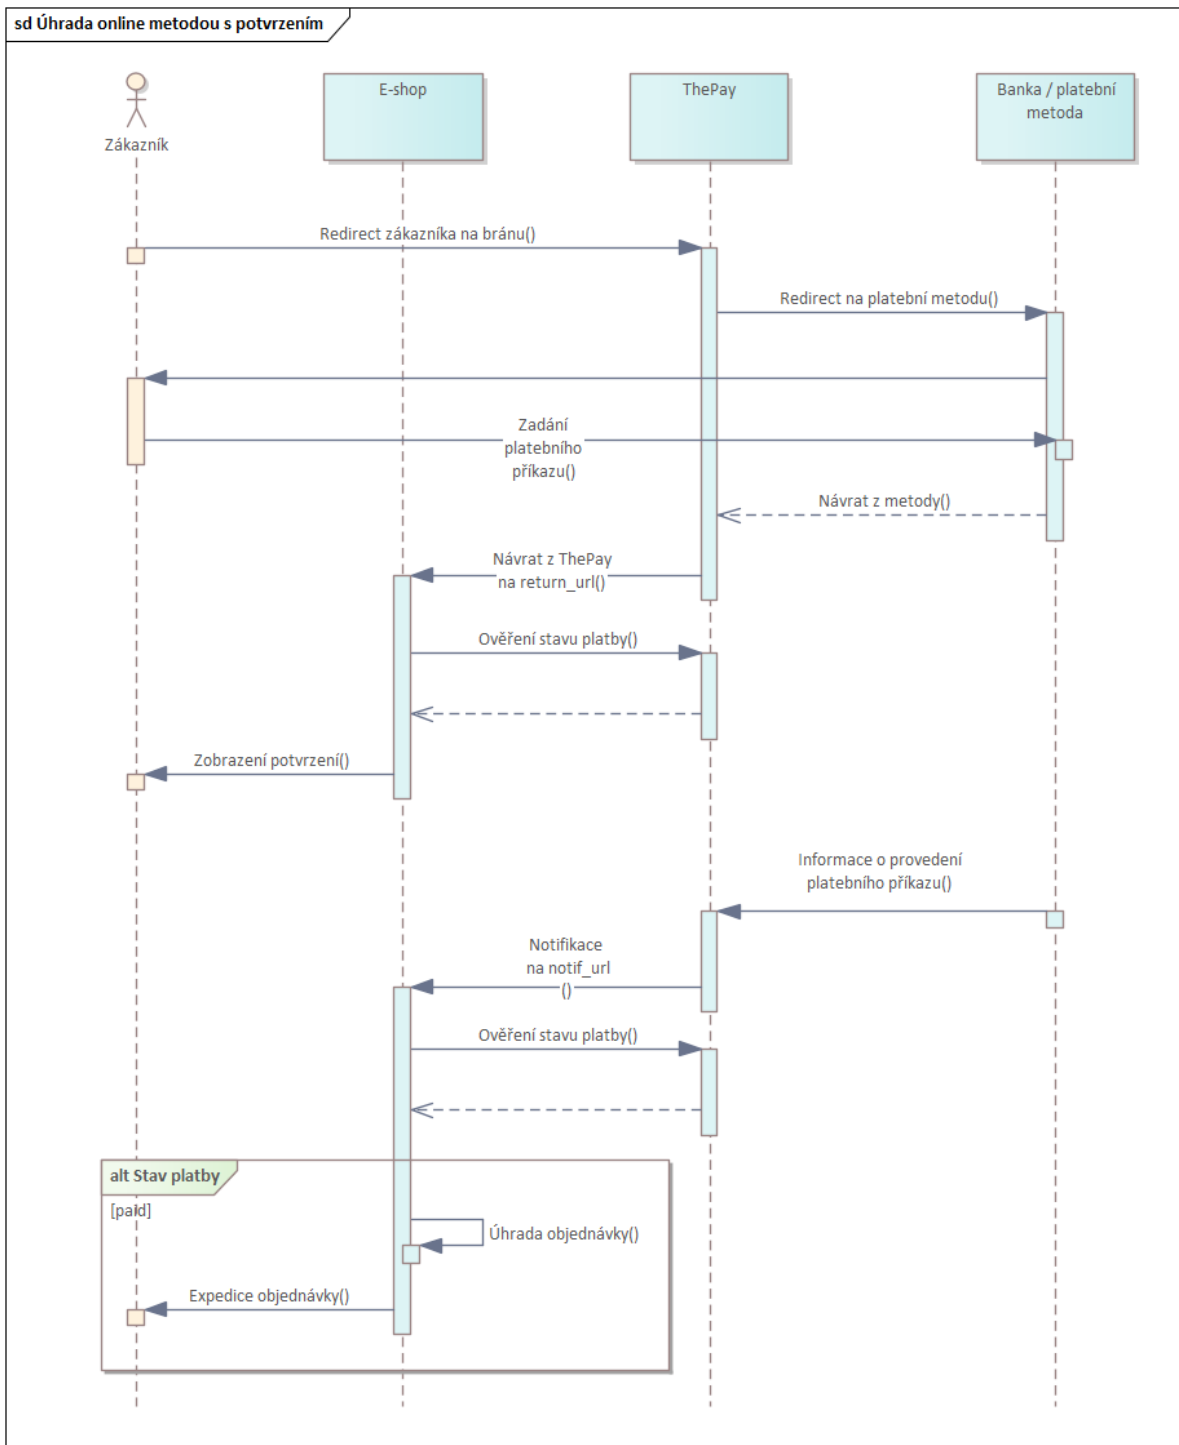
sd Úhrada online metodou s potvrzením

Zákazník

E-shop

ThePay

Banka / platební metoda

Redirect zákazníka na bránu()

Redirect na platební metodu()

Zadání platebního příkazu()

Návrat z metody()

Návrat z ThePay na return_url()

Ověření stavu platby()

Zobrazení potvrzení()

Informace o provedení platebního příkazu()

Notifikace na notif_url ()

Ověření stavu platby()

alt Stav platby

[paid]

Úhrada objednávky()

Expedice objednávky()